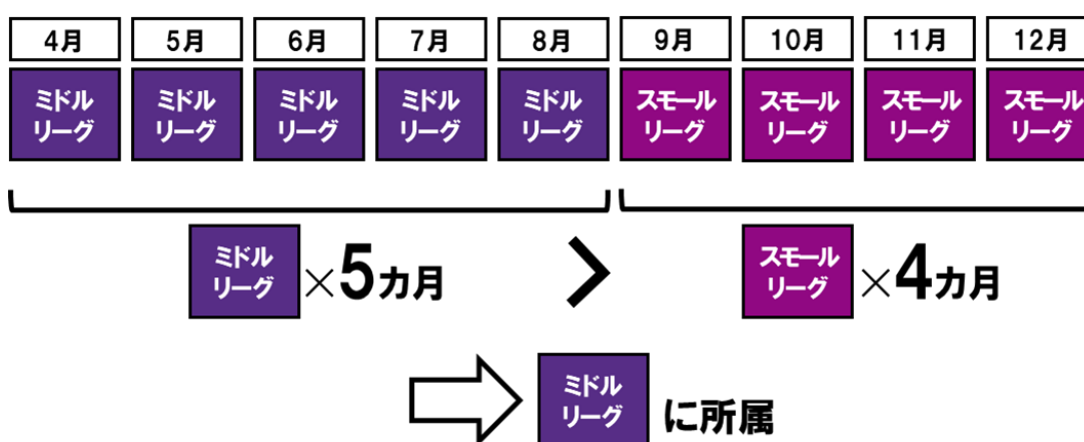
| 4月 | 5月 | 6月 | 7月 | 8月 | 9月 | 10月 | 11月 | 12月 |
|---|---|---|---|---|---|---|---|---|
| ミドルリーグ | ミドルリーグ | ミドルリーグ | ミドルリーグ | ミドルリーグ | スモールリーグ | スモールリーグ | スモールリーグ | スモールリーグ |

ミドルリーグ ×5カ月 ＞ スモールリーグ ×4カ月

ミドルリーグ に所属